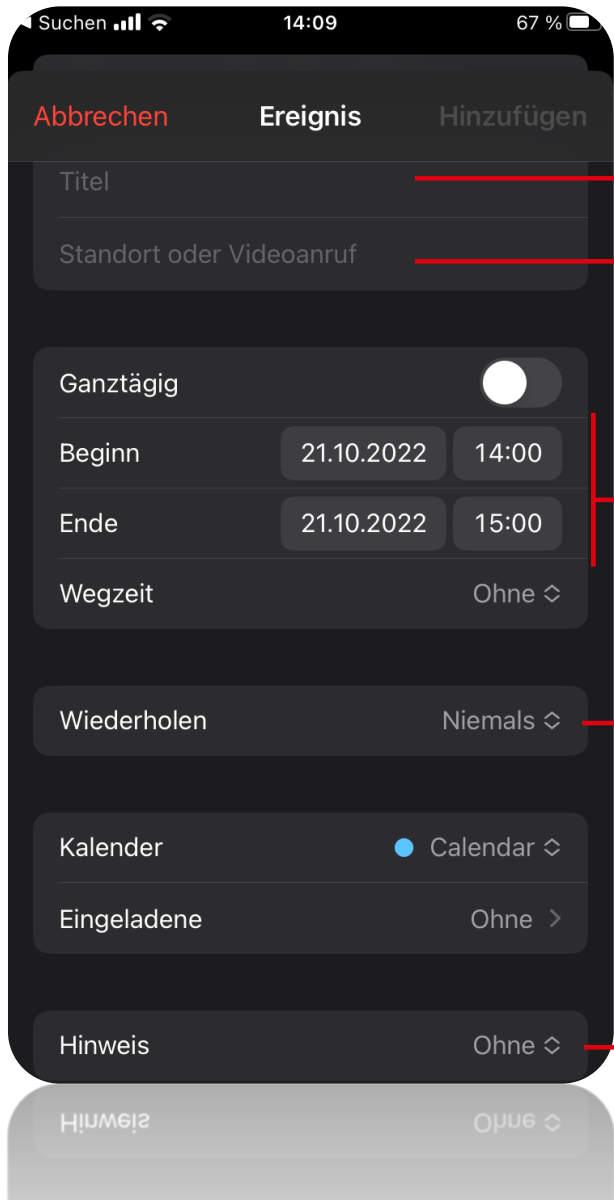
◀ Suchen 14:09 67 %

Abbrechen Ereignis Hinzufügen

Titel

Standort oder Videoanruf

Ganztägig

Beginn 21.10.2022 14:00

Ende 21.10.2022 15:00

Wegzeit Ohne

Wiederholen Niemals

Kalender Calendar

Eingeladene Ohne

Hinweis Ohne